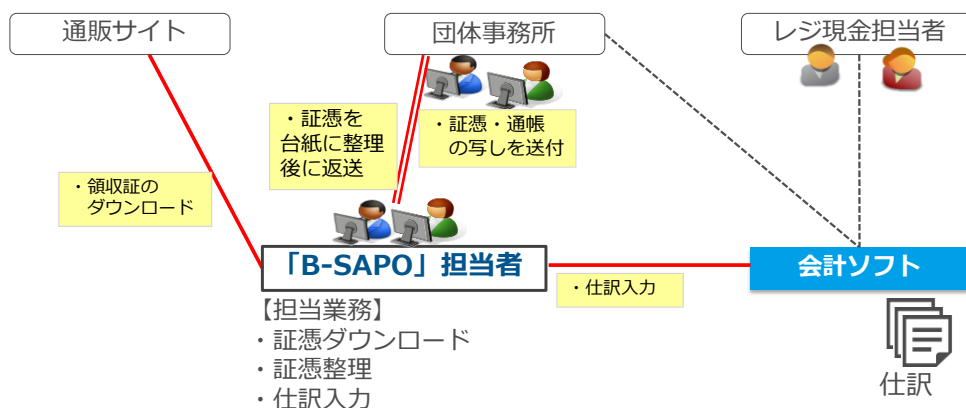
通販サイト

団体事務所

レジ現金担当者

・証憑を
台紙に整理
後に返送

・証憑・通帳
の写しを送付

・領収証の
ダウンロード

「B-SAPO」担当者

・仕訳入力

会計ソフト

【担当業務】
・証憑ダウンロード
・証憑整理
・仕訳入力

仕訳